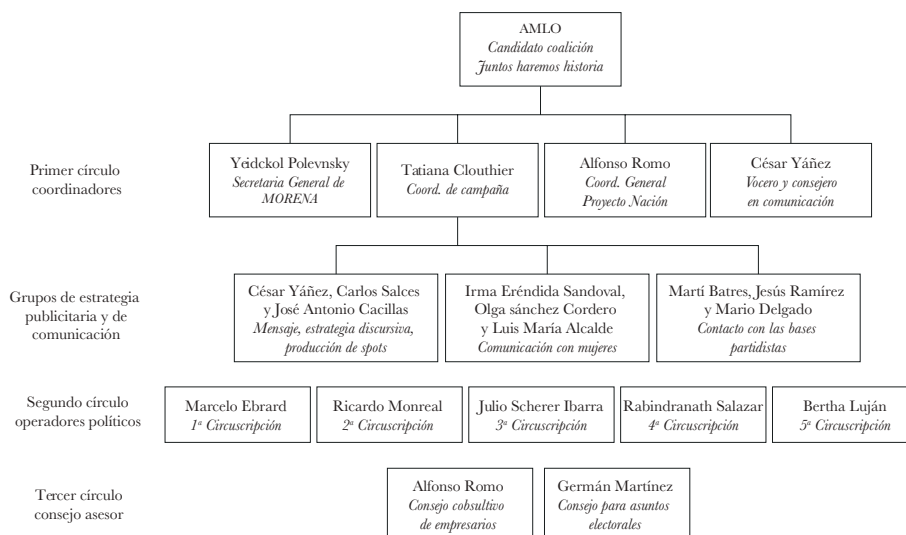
AMLO
*Candidato coalición*
*Juntos haremos historia*

Primer círculo coordinadores

Yeidckol Polevnsky
*Secretaria General de MORENA*

Tatiana Clouthier
*Coord. de campaña*

Alfonso Romo
*Coord. General Proyecto Nación*

César Yáñez
*Vocero y consejero en comunicación*

Grupos de estrategia publicitaria y de comunicación

César Yáñez, Carlos Salces y José Antonio Cacillas
*Mensaje, estrategia discursiva, producción de spots*

Irma Eréndida Sandoval, Olga sánchez Cordero y Luis María Alcalde
*Comunicación con mujeres*

Martí Batres, Jesús Ramírez y Mario Delgado
*Contacto con las bases partidistas*

Segundo círculo operadores políticos

Marcelo Ebrard
*1ª Circuscripción*

Ricardo Monreal
*2ª Circuscripción*

Julio Scherer Ibarra
*3ª Circuscripción*

Rabindranath Salazar
*4ª Circuscripción*

Bertha Luján
*5ª Circuscripción*

Tercer círculo consejo asesor

Alfonso Romo
*Consejo cobsultivo de empresarios*

Germán Martínez
*Consejo para asuntos electorales*